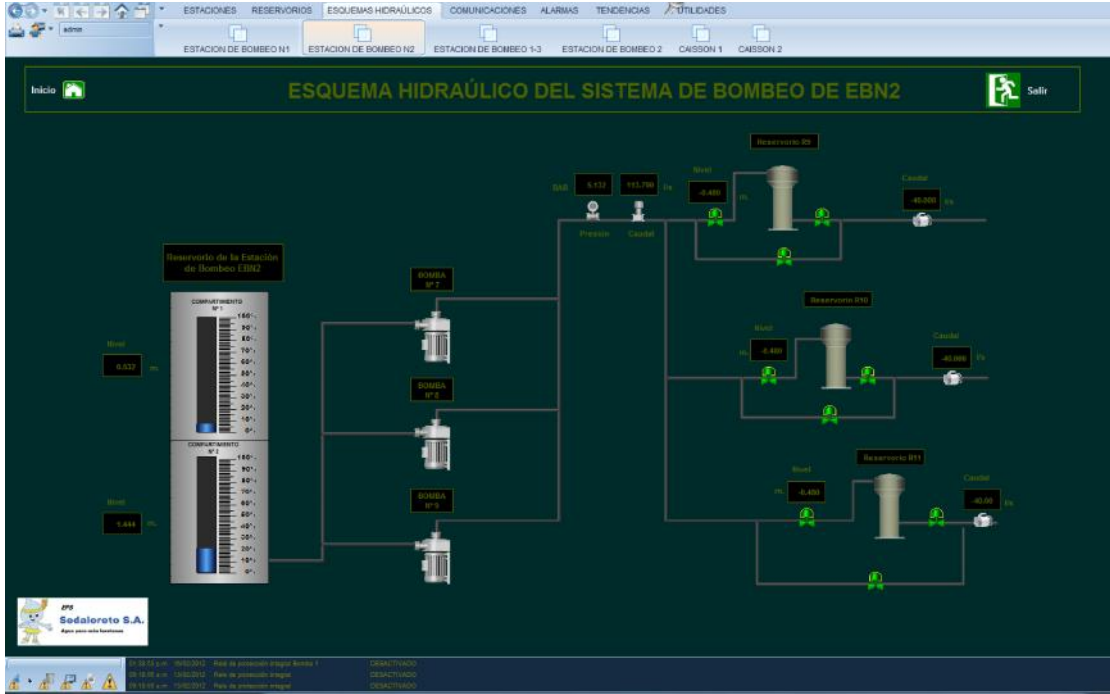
ESTACIONES RESERVORIOS ESQUEMAS HIDRAÚLICOS COMUNICACIONES ALARMAS TENDENCIAS UTILIDADES

admin

ESTACION DE BOMBEO N1 ESTACION DE BOMBEO N2 ESTACION DE BOMBEO 1-3 ESTACION DE BOMBEO 2 CAISSON 1 CAISSON 2

Inicio

ESQUEMA HIDRAÚLICO DEL SISTEMA DE BOMBEO DE EBN2

Salir

Reservorio de la Estación de Bombeo EBN2

COMPARTIMIENTO Nº 1

100% 90% 80% 70% 60% 50% 40% 30% 20% 10% 0%

COMPARTIMIENTO Nº 2

100% 90% 80% 70% 60% 50% 40% 30% 20% 10% 0%

Nivel
0.632 m.

Nivel
1.444 m.

BOMBA Nº 7

BOMBA Nº 8

BOMBA Nº 9

BAR 5.132 113.700 l/s

Presión Caudal

Reservorio R9

Nivel
-0.400 m.

Caudal
-40.000 l/s

Reservorio R10

Nivel
m. -0.400

Caudal
-40.000 l/s

Reservorio R11

Nivel
m. -0.400

Caudal
-40.00 l/s

EPS Sedaloreto S.A.
Agua para más bienestar

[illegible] 15/02/2012 Relé de protección integral Bomba 1 DESACTIVADO
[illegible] 13/02/2012 Relé de protección integral DESACTIVADO
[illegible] 13/02/2012 Relé de protección integral DESACTIVADO